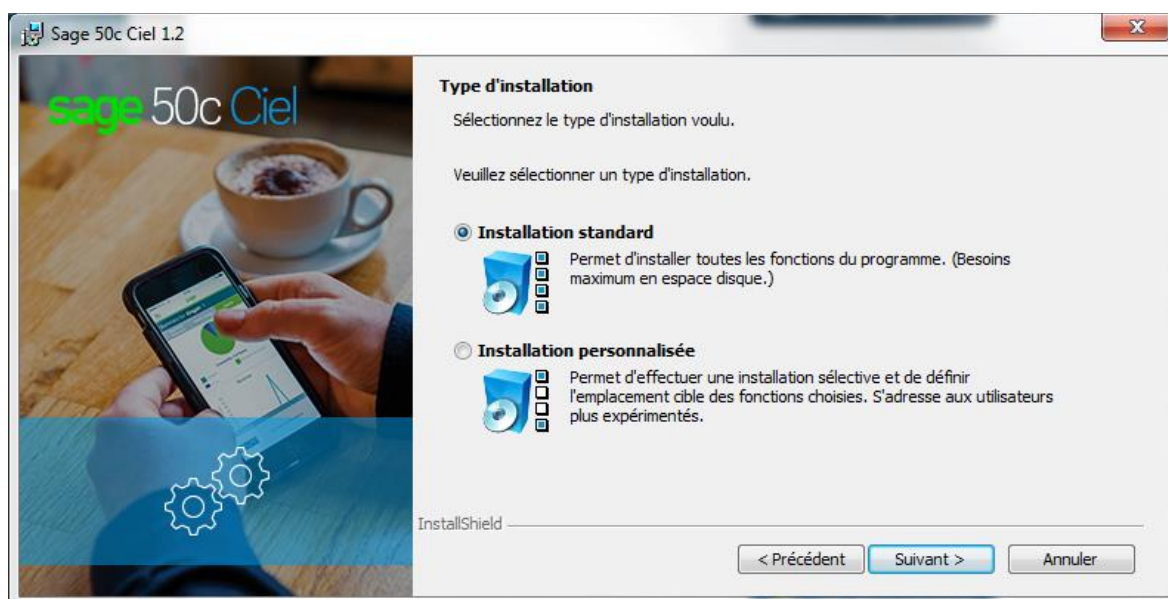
Sage 50c Ciel 1.2

sage 50c Ciel

Type d'installation

Sélectionnez le type d'installation voulu.

Veuillez sélectionner un type d'installation.

Installation standard

Permet d'installer toutes les fonctions du programme. (Besoins maximum en espace disque.)

Installation personnalisée

Permet d'effectuer une installation sélective et de définir l'emplacement cible des fonctions choisies. S'adresse aux utilisateurs plus expérimentés.

InstallShield

< Précédent

Suivant >

Annuler